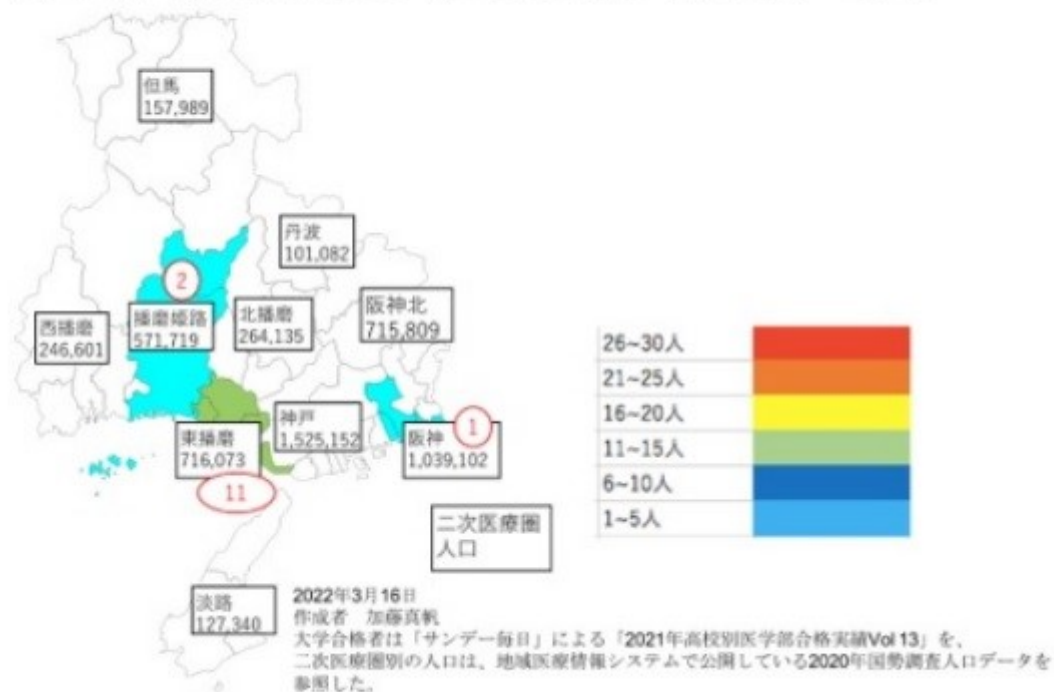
但馬
157,989

丹波
101,082

2

西播磨
246,601

播磨姫路
571,719

北播磨
264,135

阪神北
715,809

東播磨
716,073

神戸
1,525,152

阪神
1,039,102

1

11

二次医療圏
人口

淡路
127,340

| 26~30人 | |
|---|---|
| 21~25人 | |
| 16~20人 | |
| 11~15人 | |
| 6~10人 | |
| 1~5人 | |

2022年3月16日
作成者　加藤真帆
大学合格者は「サンデー毎日」による「2021年高校別医学部合格実績Vol 13」を、二次医療圏別の人口は、地域医療情報システムで公開している2020年国勢調査人口データを参照した。